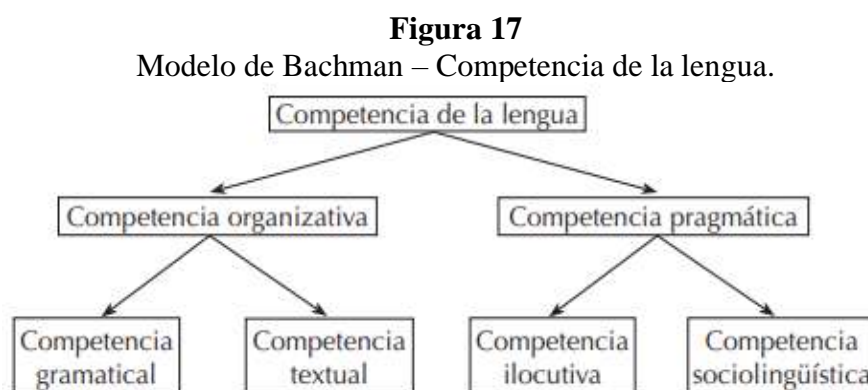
**Figura 17**
Modelo de Bachman – Competencia de la lengua.

Competencia de la lengua

Competencia organizativa

Competencia pragmática

Competencia gramatical

Competencia textual

Competencia ilocutiva

Competencia sociolingüística